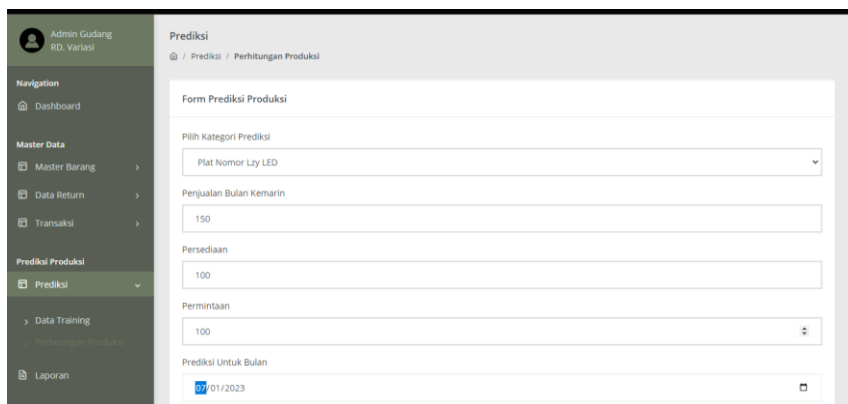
Admin Gudang
RD. Variasi

Navigation
Dashboard

Master Data
Master Barang
Data Return
Transaksi

Prediksi Produksi
Prediksi
Data Training
Perhitungan Produksi

Laporan

Prediksi
/ Prediksi / Perhitungan Produksi

Form Prediksi Produksi

Pilih Kategori Prediksi
Plat Nomor Lzy LED

Penjualan Bulan Kemarin
150

Persediaan
100

Permintaan
100

Prediksi Untuk Bulan
07/01/2023